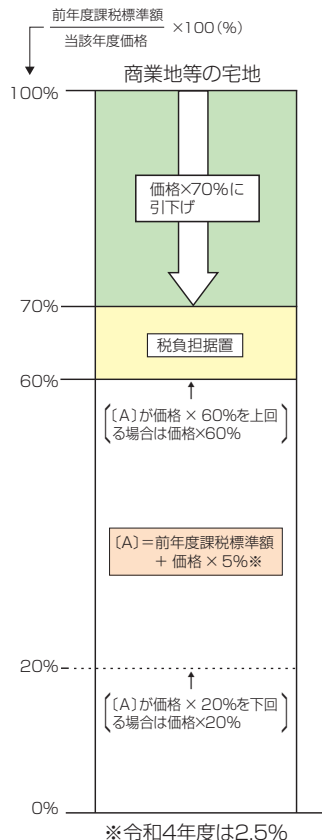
$\frac{\text{前年度課税標準額}}{\text{当該年度価格}}$ ×100（%）

商業地等の宅地

100%

価格×70%に引下げ

70%

税負担据置

60%

〔A〕が価格 × 60%を上回る場合は価格×60%

〔A〕=前年度課税標準額 + 価格 × 5%※

20%

〔A〕が価格 × 20%を下回る場合は価格×20%

0%

※令和4年度は2.5%